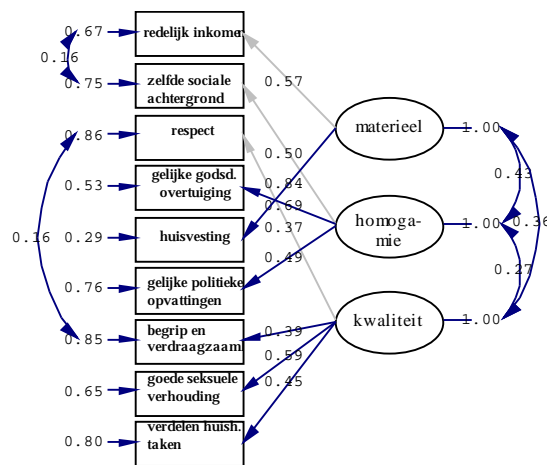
0.67
redelijk inkome
0.16
0.75
zelfde sociale achtergrond
0.57
0.86
respect
0.50
materieel
1.00
0.53
gelijke godsd. overtuiging
0.84
0.69
0.43
0.16
0.29
huisvesting
0.37
homogamie
1.00
0.36
0.49
0.27
0.76
gelijke politieke opvattingen
0.85
begrip en verdraagzaam
0.39
kwaliteit
1.00
0.59
0.65
goede seksuele verhouding
0.45
0.80
verdelen huish. taken